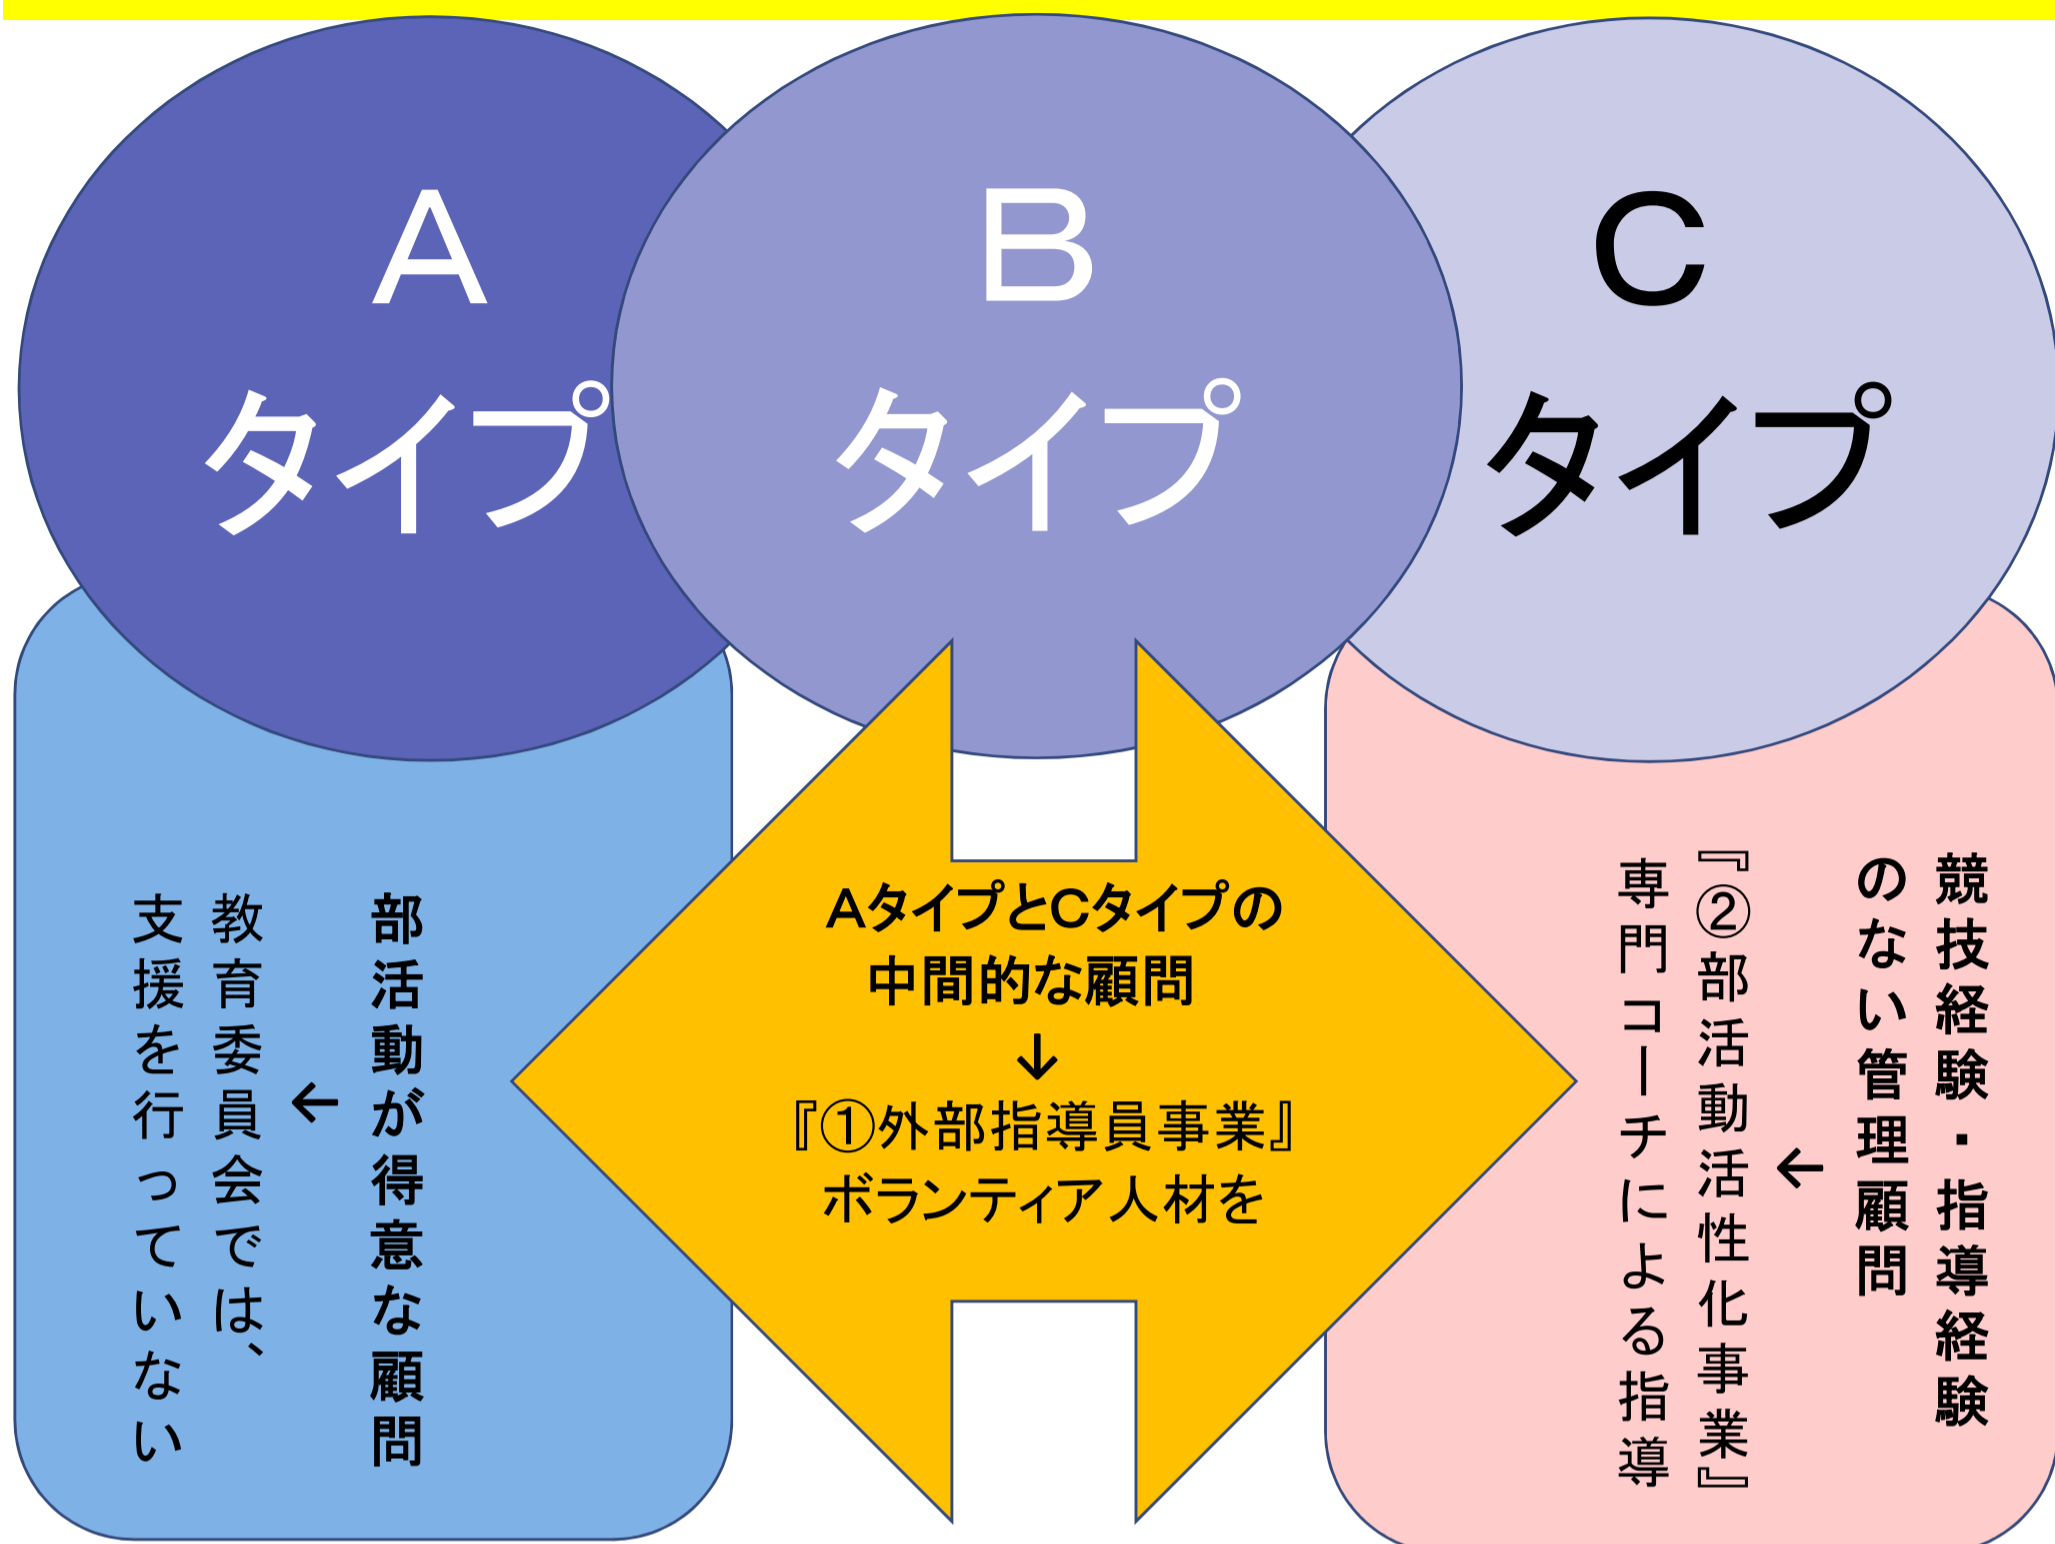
A
タイプ

B
タイプ

C
タイプ

部活動が得意な顧問
←
教育委員会では、支援を行っていない

Aタイプとタイプの中間的な顧問
↓
『①外部指導員事業』ボランティア人材を

競技経験・指導経験のない管理顧問
←
『②部活動活性化事業』専門コーチによる指導